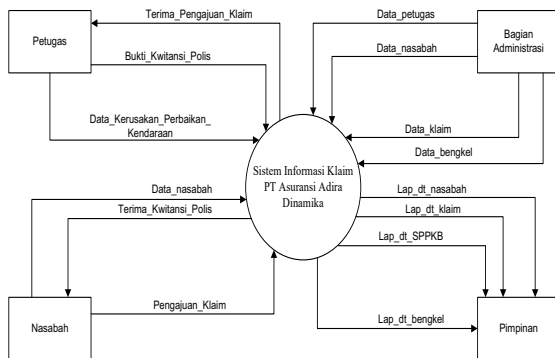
Petugas

Terima_Pengajuan_Klaim

Bukti_Kwitansi_Polis

Data_Kerusakan_Perbaikan_Kendaraan

Data_petugas

Data_nasabah

Bagian Administrasi

Data_klaim

Data_bengkel

Sistem Informasi Klaim PT Asuransi Adira Dinamika

Data_nasabah

Terima_Kwitansi_Polis

Lap_dt_nasabah

Lap_dt_klaim

Lap_dt_SPPKB

Nasabah

Pengajuan_Klaim

Lap_dt_bengkel

Pimpinan